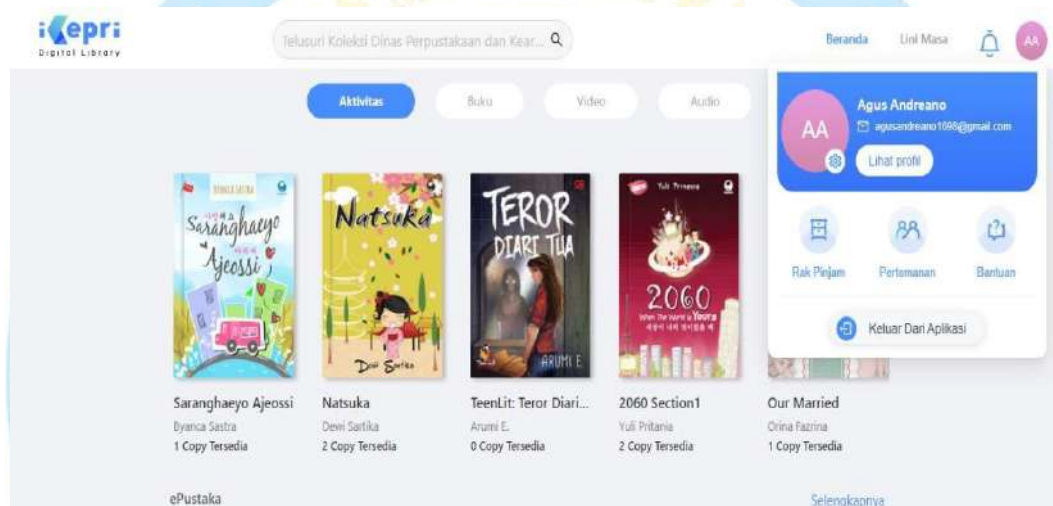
iKepri
Digital Library

Telusuri Koleksi Dinas Perpustakaan dan Kear...

Beranda Lini Masa AA

Aktivitas Buku Video Audio

AA
Agus Andreano
agusandreano1098@gmail.com
Lihat profil

Rak Pinjam Pertemanan Bantuan

Keluar Dari Aplikasi

Byanca Sastra
Saranghaeyo Ajeossi

Natsuka
Dewi Sartika

TEROR DIARI TUA
ARUMI E

Yuli Pritania
2060
When The World is Yours

Saranghaeyo Ajeossi
Byanca Sastra
1 Copy Tersedia

Natsuka
Dewi Sartika
2 Copy Tersedia

TeenLit: Teror Diari...
Arumi E.
0 Copy Tersedia

2060 Section1
Yuli Pritania
2 Copy Tersedia

Our Married
Orina Fazrina
1 Copy Tersedia

ePustaka

Selengkapnya